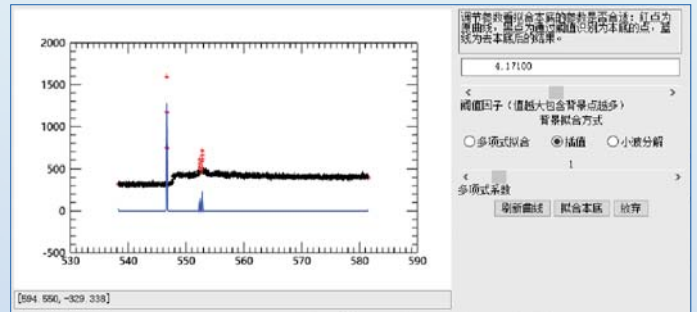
2000
1500
1000
500
0
-500
530
540
550
560
570
580
590

[594.550, -329.338]

调节参数值拟合本底的散射背景曲线：红点为原曲线，黑点为通过阈值识别为本底的点，蓝线为去本底后的数据。

4.17100

阈值因子（值越大包含背景点越多）

背景拟合方式

多项式拟合　插值　小波分解

1

多项式系数

刷新曲线　拟合本底　放弃